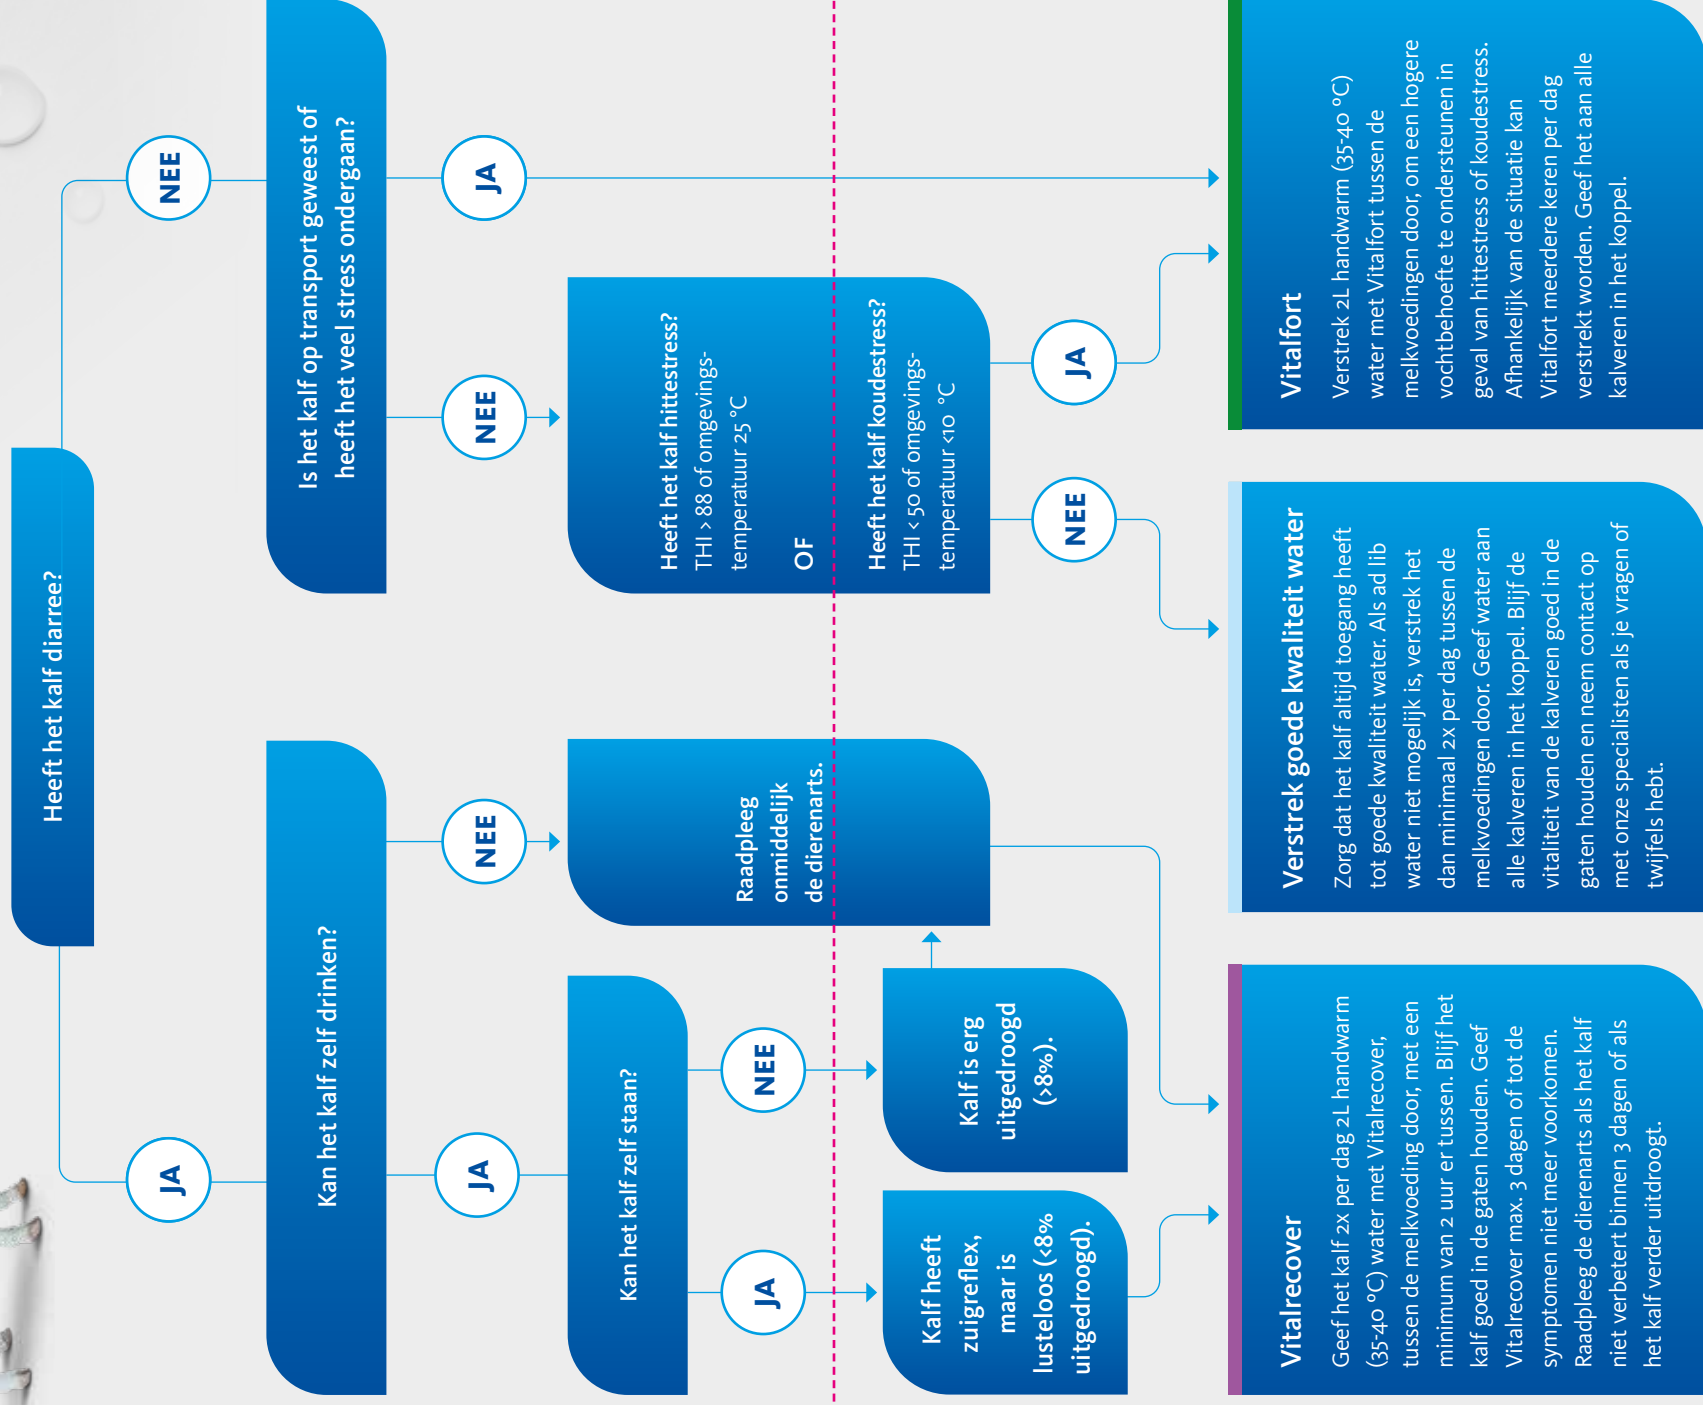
Heeft het kalf diarree?

NEE

Is het kalf op transport geweest of heeft het veel stress ondergaan?

JA

NEE

Heeft het kalf hittestress?
THI > 88 of omgevingstemperatuur 25 °C

OF

Heeft het kalf koudestress?
THI < 50 of omgevingstemperatuur <10 °C

JA

NEE

Vitalfort
Verstrek 2L handwarm (35-40 °C) water met Vitalfort tussen de melkvoedingen door, om een hogere vochtbehoefte te ondersteunen in geval van hittestress of koudestress. Afhankelijk van de situatie kan Vitalfort meerdere keren per dag verstrekt worden. Geef het aan alle kalveren in het koppel.

Verstrek goede kwaliteit water
Zorg dat het kalf altijd toegang heeft tot goede kwaliteit water. Als ad lib water niet mogelijk is, verstrek het dan minimaal 2x per dag tussen de melkvoedingen door. Geef water aan alle kalveren in het koppel. Blijf de vitaliteit van de kalveren goed in de gaten houden en neem contact op met onze specialisten als je vragen of twijfels hebt.

JA

Kan het kalf zelf drinken?

NEE

Raadpleeg onmiddelijk de dierenarts.

JA

Kan het kalf zelf staan?

NEE

Kalf is erg uitgedroogd (>8%).

JA

Kalf heeft zuigreflex, maar is lusteloos (<8% uitgedroogd).

Vitalrecover
Geef het kalf 2x per dag 2L handwarm (35-40 °C) water met Vitalrecover, tussen de melkvoeding door, met een minimum van 2 uur er tussen. Blijf het kalf goed in de gaten houden. Geef Vitalrecover max. 3 dagen of tot de symptomen niet meer voorkomen. Raadpleeg de dierenarts als het kalf niet verbetert binnen 3 dagen of als het kalf verder uitdroogt.